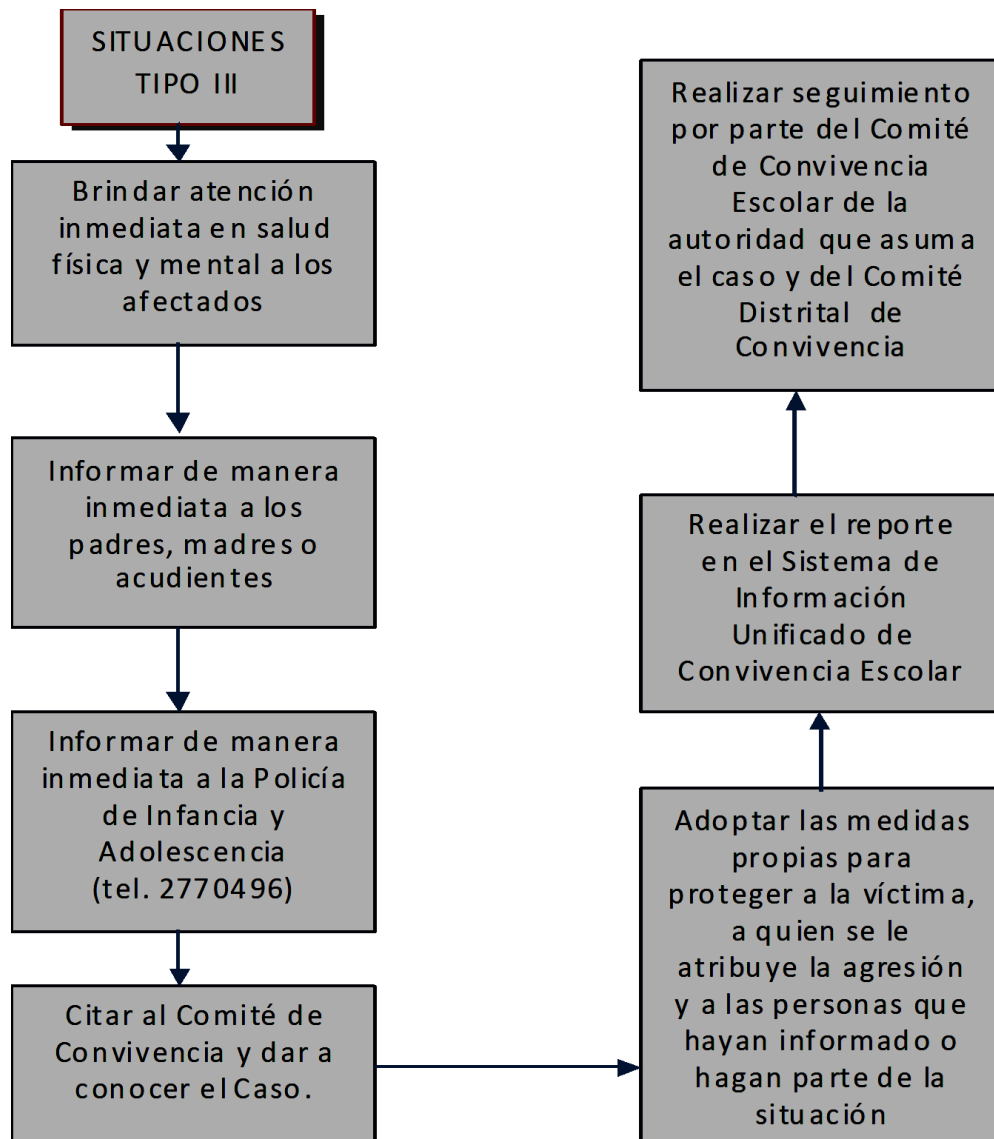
SITUACIONES TIPO III

Brindar atención inmediata en salud física y mental a los afectados

Informar de manera inmediata a los padres, madres o acudientes

Informar de manera inmediata a la Policía de Infancia y Adolescencia (tel. 2770496)

Citar al Comité de Convivencia y dar a conocer el Caso.

Adoptar las medidas propias para proteger a la víctima, a quien se le atribuye la agresión y a las personas que hayan informado o hagan parte de la situación

Realizar el reporte en el Sistema de Información Unificado de Convivencia Escolar

Realizar seguimiento por parte del Comité de Convivencia Escolar de la autoridad que asuma el caso y del Comité Distrital de Convivencia